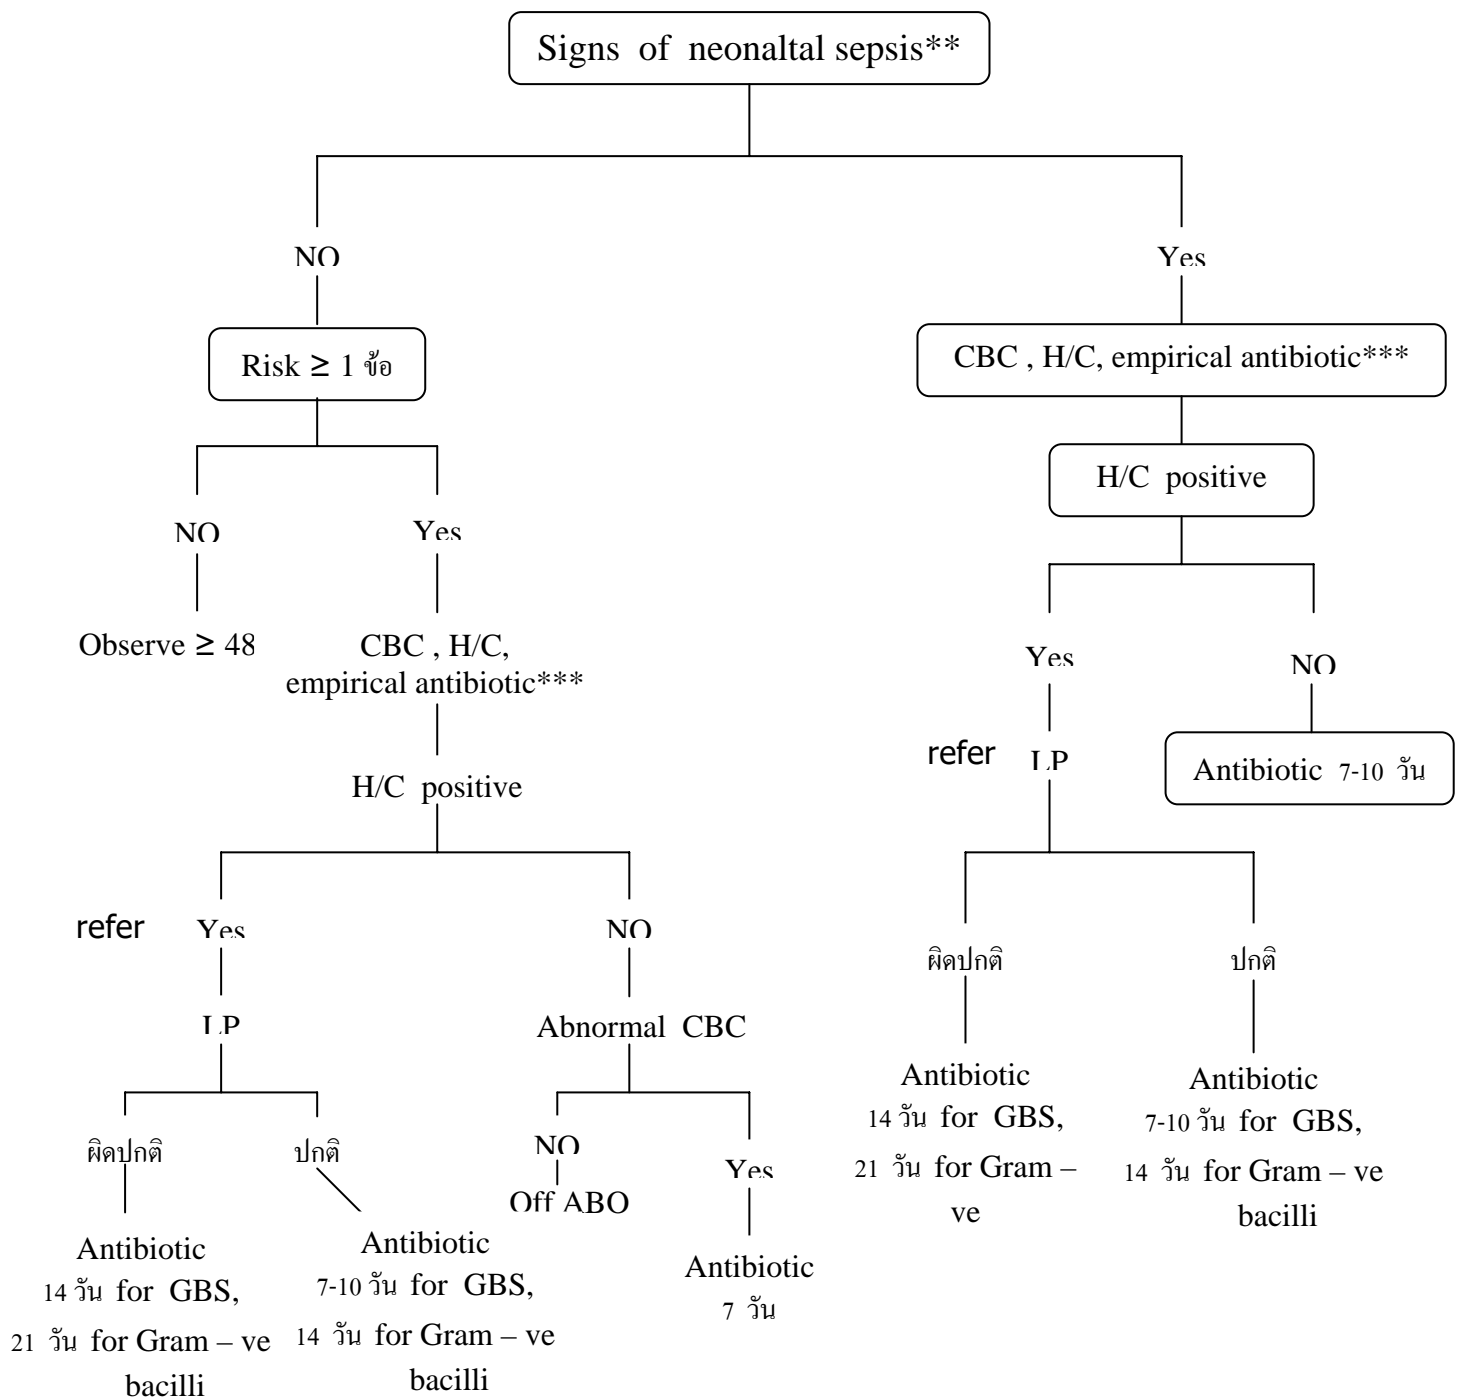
Signs of neonaltal sepsis**

NO

Risk ≥ 1 ข้อ

NO

Observe ≥ 48

Yes

CBC , H/C, empirical antibiotic***

H/C positive

refer Yes

LP

ผิดปกติ

Antibiotic 14 วัน for GBS, 21 วัน for Gram – ve bacilli

ปกติ

Antibiotic 7-10 วัน for GBS, 14 วัน for Gram – ve bacilli

NO

Abnormal CBC

NO

Off ABO

Yes

Antibiotic 7 วัน

Yes

CBC , H/C, empirical antibiotic***

H/C positive

Yes

refer LP

ผิดปกติ

Antibiotic 14 วัน for GBS, 21 วัน for Gram – ve

ปกติ

Antibiotic 7-10 วัน for GBS, 14 วัน for Gram – ve bacilli

NO

Antibiotic 7-10 วัน